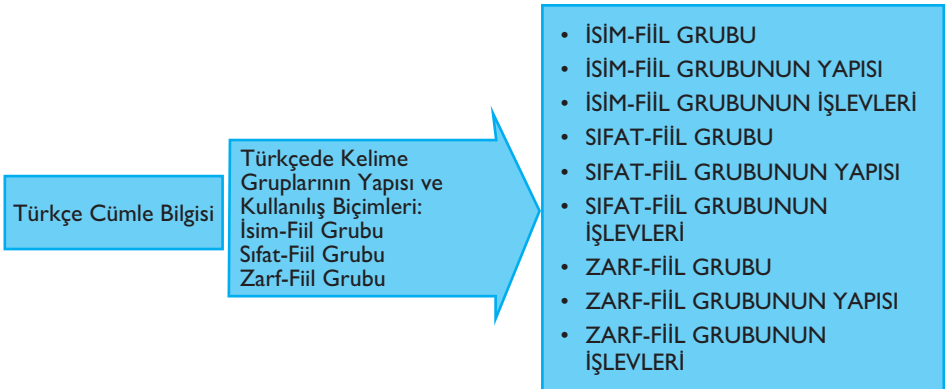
Türkçe Cümle Bilgisi

Türkçede Kelime Gruplarının Yapısı ve Kullanılış Biçimleri:
İsim-Fiil Grubu
Sıfat-Fiil Grubu
Zarf-Fiil Grubu

- İSİM-FİİL GRUBU
- İSİM-FİİL GRUBUNUN YAPISI
- İSİM-FİİL GRUBUNUN İŞLEVLERİ
- SIFAT-FİİL GRUBU
- SIFAT-FİİL GRUBUNUN YAPISI
- SIFAT-FİİL GRUBUNUN İŞLEVLERİ
- ZARF-FİİL GRUBU
- ZARF-FİİL GRUBUNUN YAPISI
- ZARF-FİİL GRUBUNUN İŞLEVLERİ